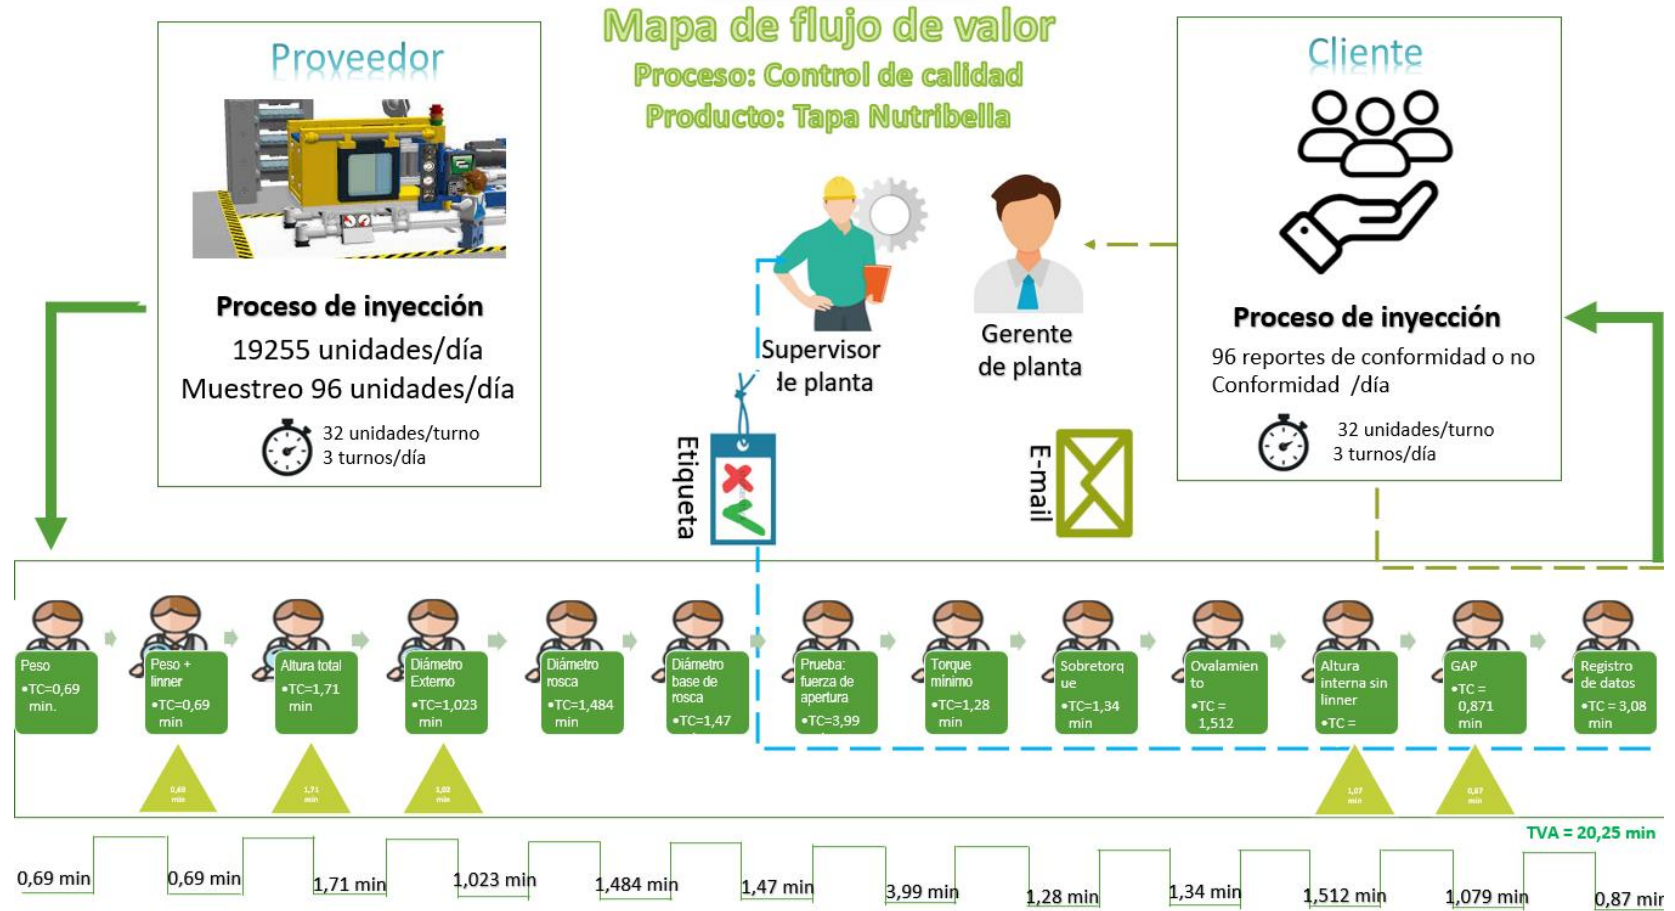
Mapa de flujo de valor
Proceso: Control de calidad
Producto: Tapa Nutribella

Proveedor

Proceso de inyección
19255 unidades/día
Muestreo 96 unidades/día
32 unidades/turno
3 turnos/día

Supervisor de planta

Gerente de planta

Cliente

Proceso de inyección
96 reportes de conformidad o no Conformidad /día
32 unidades/turno
3 turnos/día

Etiqueta

E-mail

Peso
•TC=0,69 min.

Peso + linner
•TC=0,69 min

Altura total
•TC=1,71 min

Diámetro Externo
•TC=1,023 min

Diámetro rosca
•TC=1,484 min

Diámetro base de rosca
•TC=1,47

Prueba: fuerza de apertura
•TC=3,99

Torque mínimo
•TC=1,28 min

Sobretorque
•TC=1,34 min

Ovalamiento
•TC = 1,512

Altura interna sin linner
•TC =

GAP
•TC = 0,871 min

Registro de datos
•TC = 3,08 min

0,69 min
1,71 min
1,02 min
1,07 min
0,87 min

TVA = 20,25 min

0,69 min
0,69 min
1,71 min
1,023 min
1,484 min
1,47 min
3,99 min
1,28 min
1,34 min
1,512 min
1,079 min
0,87 min